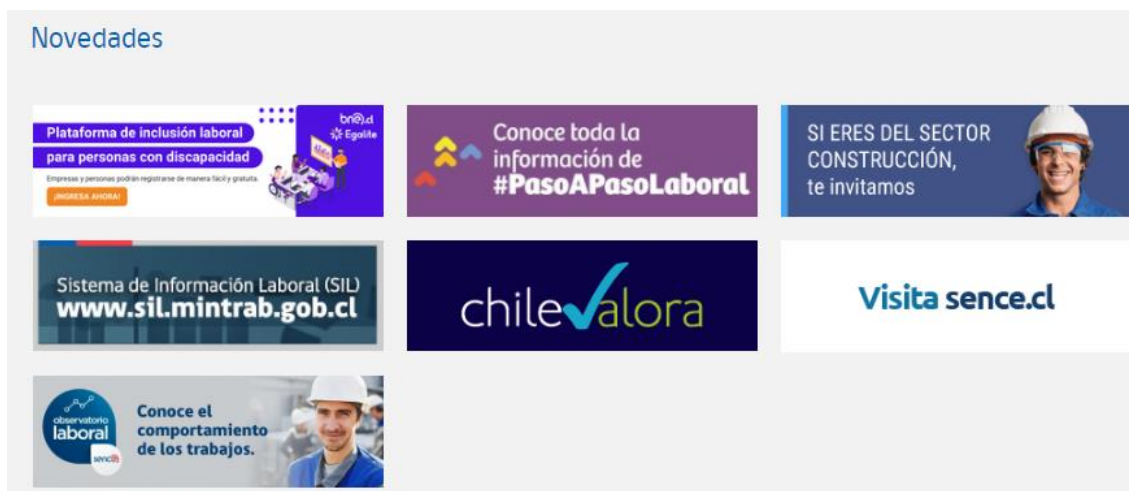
Novedades

Plataforma de inclusión laboral para personas con discapacidad
Empresas y personas podrán registrarse de manera fácil y gratuita.
¡INGRESA AHORA!
bne.cl
Egalite

Conoce toda la información de #PasoAPasoLaboral

SI ERES DEL SECTOR CONSTRUCCIÓN, te invitamos

Sistema de Información Laboral (SIL)
www.sil.mintrab.gob.cl

chilevalora

Visita sence.cl

observatorio laboral
sence

Conoce el comportamiento de los trabajos.